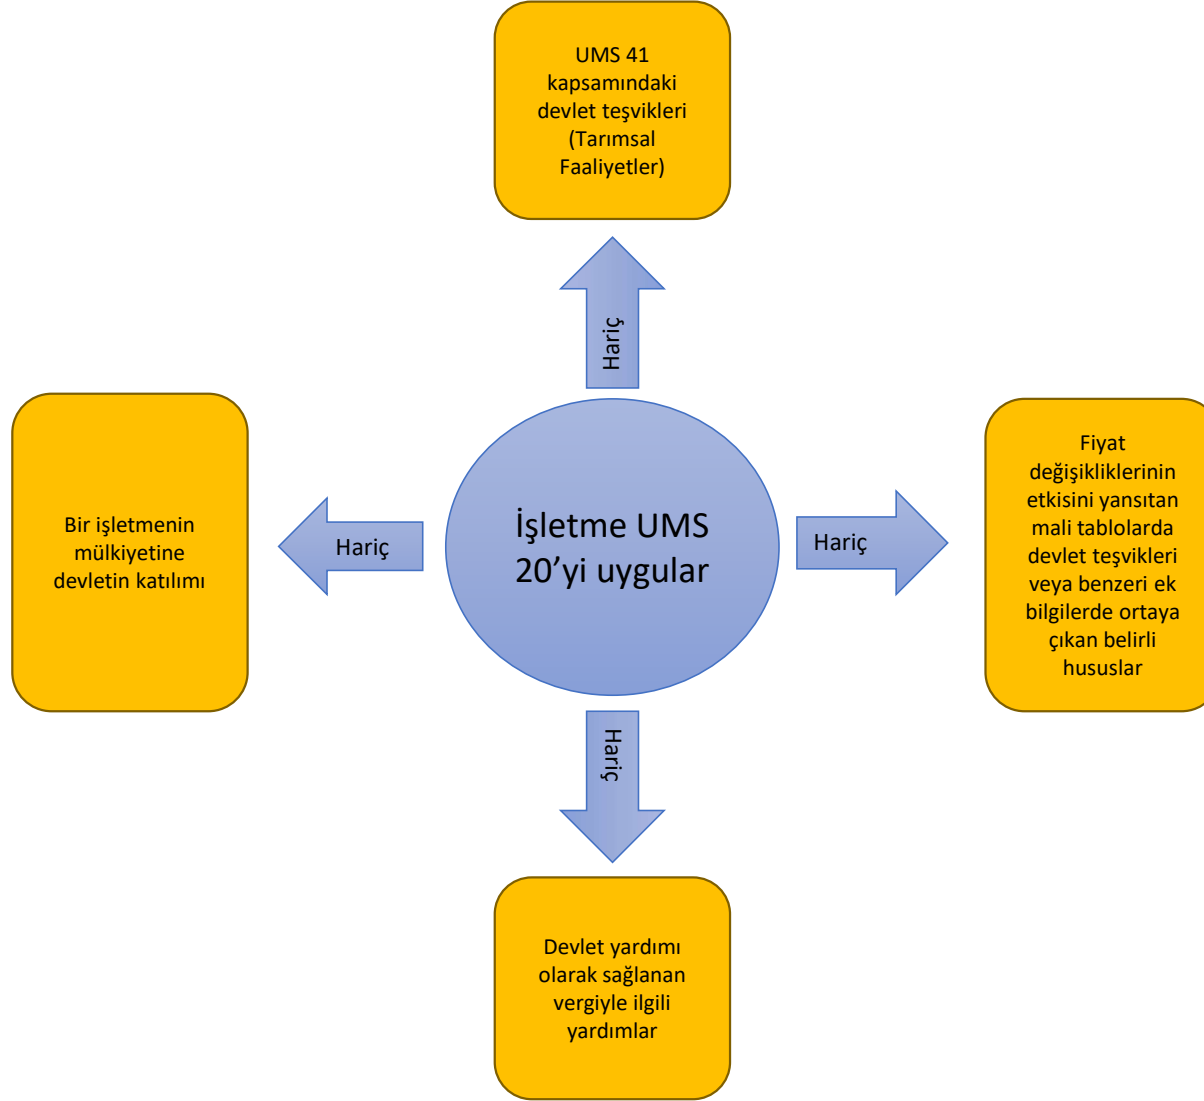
UMS 41 kapsamındaki devlet teşvikleri (Tarımsal Faaliyetler)

Hariç

Bir işletmenin mülkiyetine devletin katılımı

Hariç

İşletme UMS 20'yi uygular

Hariç

Fiyat değişikliklerinin etkisini yansıtan mali tablolarda devlet teşvikleri veya benzeri ek bilgilerde ortaya çıkan belirli hususlar

Hariç

Devlet yardımı olarak sağlanan vergiyle ilgili yardımlar